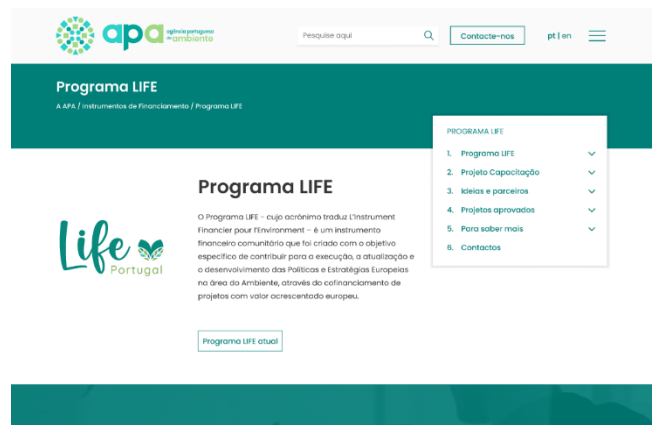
apa agência portuguesa do ambiente

Pesquise aqui

Contacte-nos

pt | en

Programa LIFE

A APA / Instrumentos de Financiamento / Programa LIFE

PROGRAMA LIFE

1. Programa LIFE
2. Projeto Capacitação
3. Ideias e parceiros
4. Projetos aprovados
5. Para saber mais
6. Contactos

Programa LIFE

Life Portugal

O Programa LIFE – cujo acrónimo traduz L'Instrument Financier pour l'Environment – é um instrumento financeiro comunitário que foi criado com o objetivo específico de contribuir para a execução, a atualização e o desenvolvimento das Políticas e Estratégias Europeias na área do Ambiente, através do cofinanciamento de projetos com valor acrescentado europeu.

Programa LIFE atual